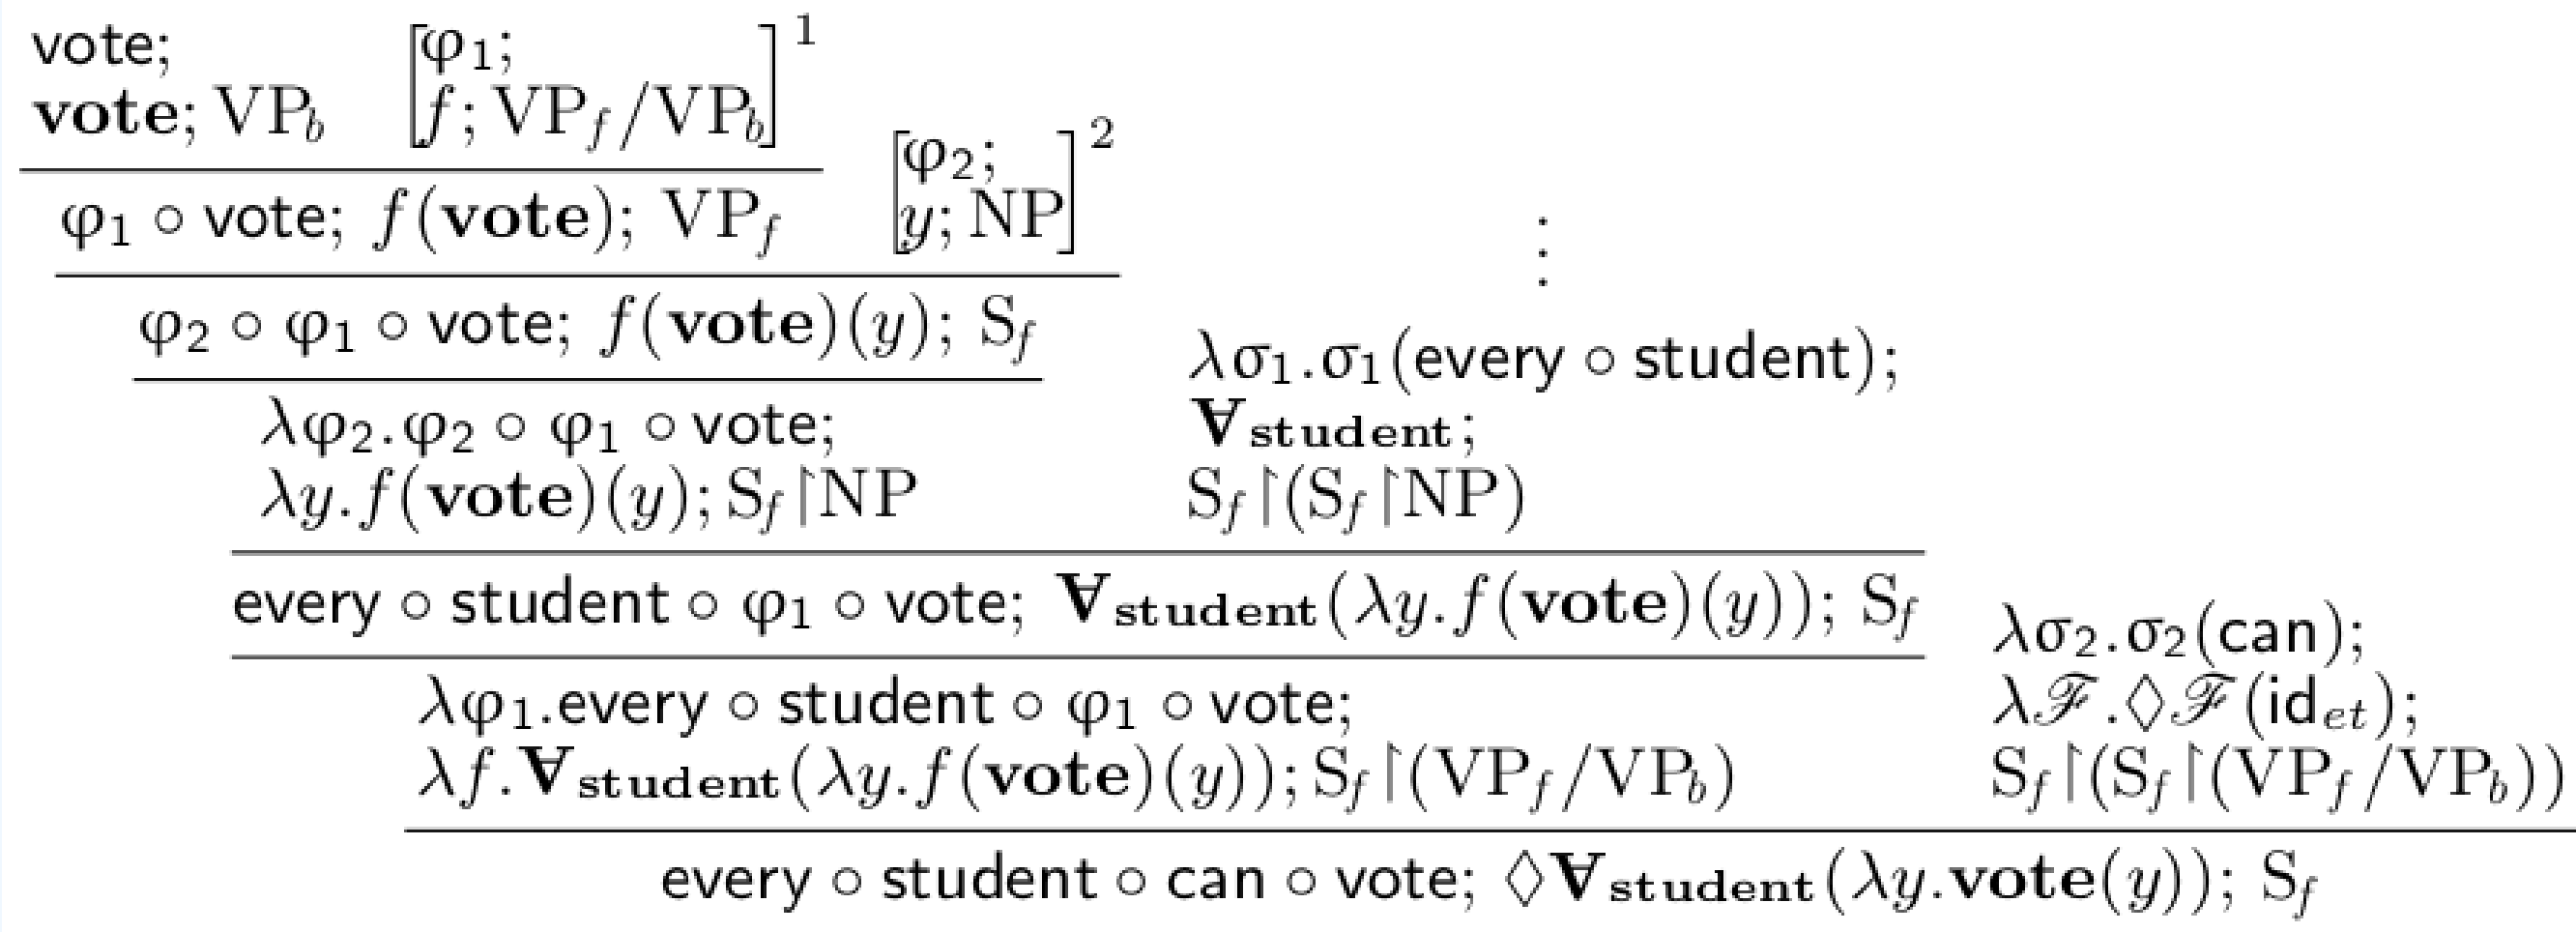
$\mathsf{vote}$; $\mathbf{vote}; \mathrm{VP}_b$ $\left[\begin{matrix}\varphi_1; \\ f; \mathrm{VP}_f/\mathrm{VP}_b\end{matrix}\right]^1$

$\varphi_1 \circ \mathsf{vote};\ f(\mathbf{vote});\ \mathrm{VP}_f$ $\left[\begin{matrix}\varphi_2; \\ y; \mathrm{NP}\end{matrix}\right]^2$

$\varphi_2 \circ \varphi_1 \circ \mathsf{vote};\ f(\mathbf{vote})(y);\ \mathrm{S}_f$

$\vdots$

$\lambda\varphi_2.\varphi_2 \circ \varphi_1 \circ \mathsf{vote};$ $\lambda y.f(\mathbf{vote})(y); \mathrm{S}_f \upharpoonright \mathrm{NP}$

$\lambda\sigma_1.\sigma_1(\mathsf{every} \circ \mathsf{student});$ $\mathbf{\forall}_{\mathbf{student}};$ $\mathrm{S}_f \upharpoonright (\mathrm{S}_f \upharpoonright \mathrm{NP})$

$\mathsf{every} \circ \mathsf{student} \circ \varphi_1 \circ \mathsf{vote};\ \mathbf{\forall}_{\mathbf{student}}(\lambda y.f(\mathbf{vote})(y));\ \mathrm{S}_f$

$\lambda\varphi_1.\mathsf{every} \circ \mathsf{student} \circ \varphi_1 \circ \mathsf{vote};$ $\lambda f.\mathbf{\forall}_{\mathbf{student}}(\lambda y.f(\mathbf{vote})(y)); \mathrm{S}_f \upharpoonright (\mathrm{VP}_f/\mathrm{VP}_b)$

$\lambda\sigma_2.\sigma_2(\mathsf{can});$ $\lambda\mathscr{F}.\Diamond\mathscr{F}(\mathsf{id}_{et});$ $\mathrm{S}_f \upharpoonright (\mathrm{S}_f \upharpoonright (\mathrm{VP}_f/\mathrm{VP}_b))$

$\mathsf{every} \circ \mathsf{student} \circ \mathsf{can} \circ \mathsf{vote};\ \Diamond\mathbf{\forall}_{\mathbf{student}}(\lambda y.\mathbf{vote}(y));\ \mathrm{S}_f$